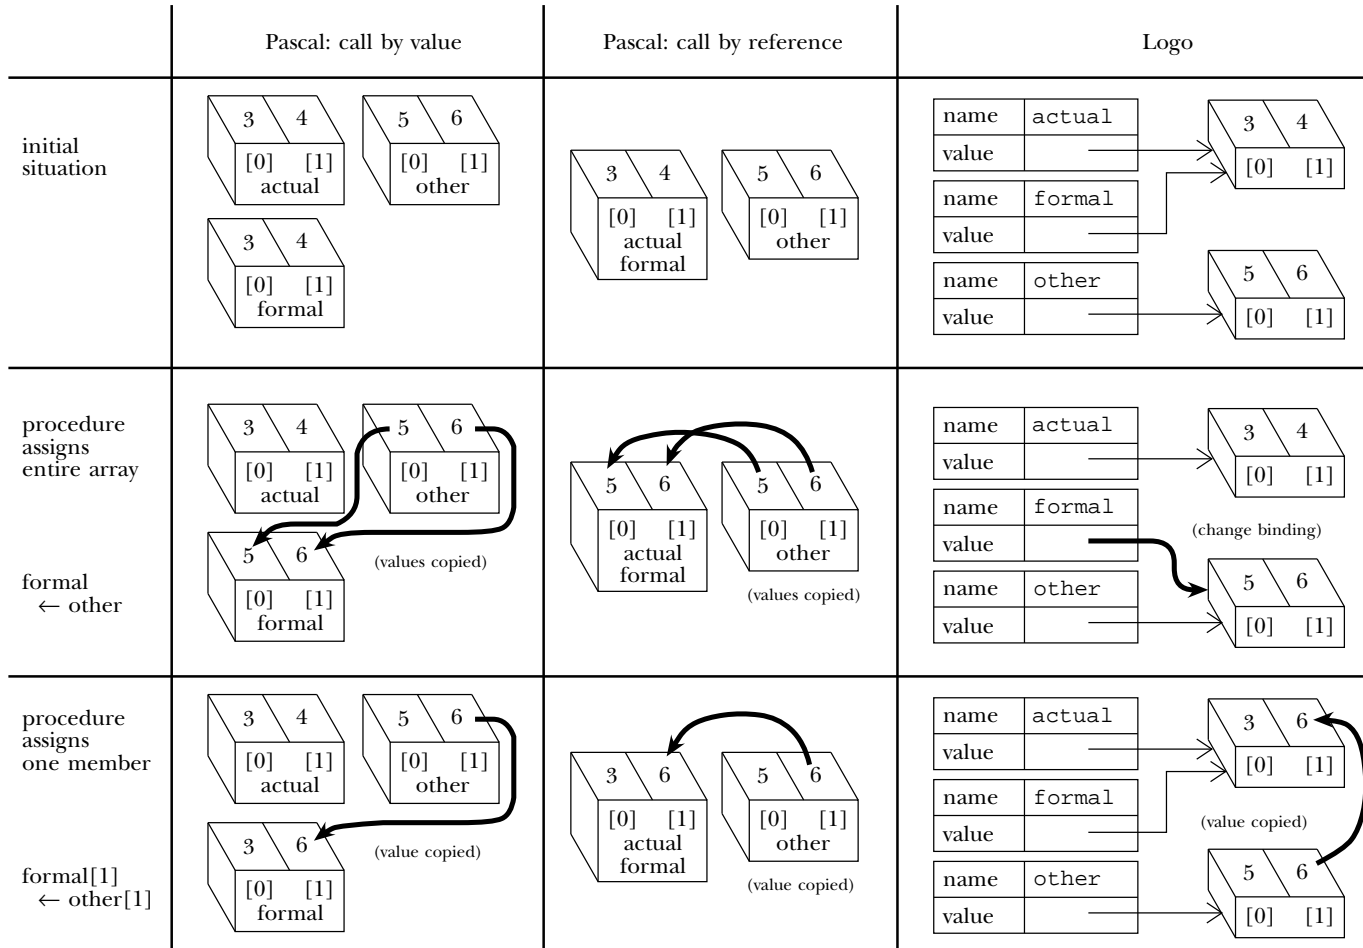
|  | Pascal: call by value | Pascal: call by reference | Logo |
|---|---|---|---|
| initial situation | 3 4 [0] [1] actual; 5 6 [0] [1] other; 3 4 [0] [1] formal | 3 4 [0] [1] actual formal; 5 6 [0] [1] other | name `actual` value; 3 4 [0] [1]; name `formal` value; name `other` value; 5 6 [0] [1] |
| procedure assigns entire array<br><br>formal ← other | 3 4 [0] [1] actual; 5 6 [0] [1] other; 5 6 [0] [1] formal; (values copied) | 5 6 [0] [1] actual formal; 5 6 [0] [1] other; (values copied) | name `actual` value; 3 4 [0] [1]; name `formal` value; (change binding); name `other` value; 5 6 [0] [1] |
| procedure assigns one member<br><br>formal[1] ← other[1] | 3 4 [0] [1] actual; 5 6 [0] [1] other; 3 6 [0] [1] formal; (value copied) | 3 6 [0] [1] actual formal; 5 6 [0] [1] other; (value copied) | name `actual` value; 3 6 [0] [1]; name `formal` value; (value copied); name `other` value; 5 6 [0] [1] |